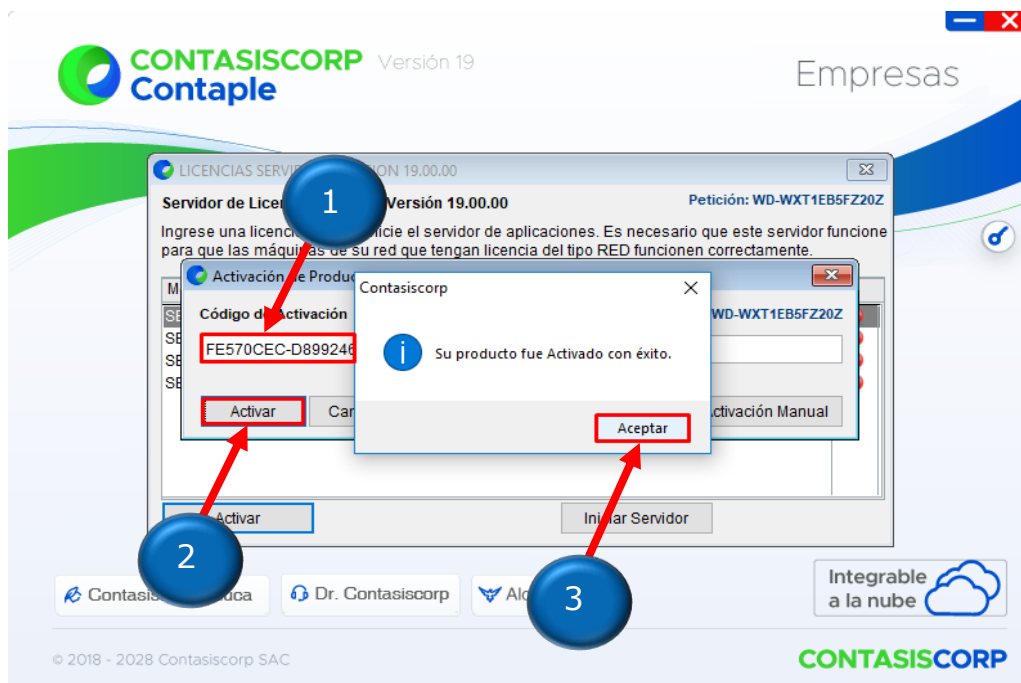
CONTASISCORP Contaple Versión 19

Empresas

LICENCIAS SERVI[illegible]ON 19.00.00

Servidor de Licen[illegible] Versión 19.00.00

Petición: WD-WXT1EB5FZ20Z

Ingrese una licenc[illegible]icie el servidor de aplicaciones. Es necesario que este servidor funcione para que las máqui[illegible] de su red que tengan licencia del tipo RED funcionen correctamente.

1

Activación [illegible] Produc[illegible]

Código d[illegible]ctivación

WD-WXT1EB5FZ20Z

FE570CEC-D899246

Activar

Ca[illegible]

Activación Manual

Contasiscorp

Su producto fue Activado con éxito.

Aceptar

M

SE

SE

SE

SE

Activar

Ini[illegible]ar Servidor

2

3

Contasis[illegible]ca

Dr. Contasiscorp

Al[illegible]

Integrable a la nube

© 2018 - 2028 Contasiscorp SAC

CONTASISCORP